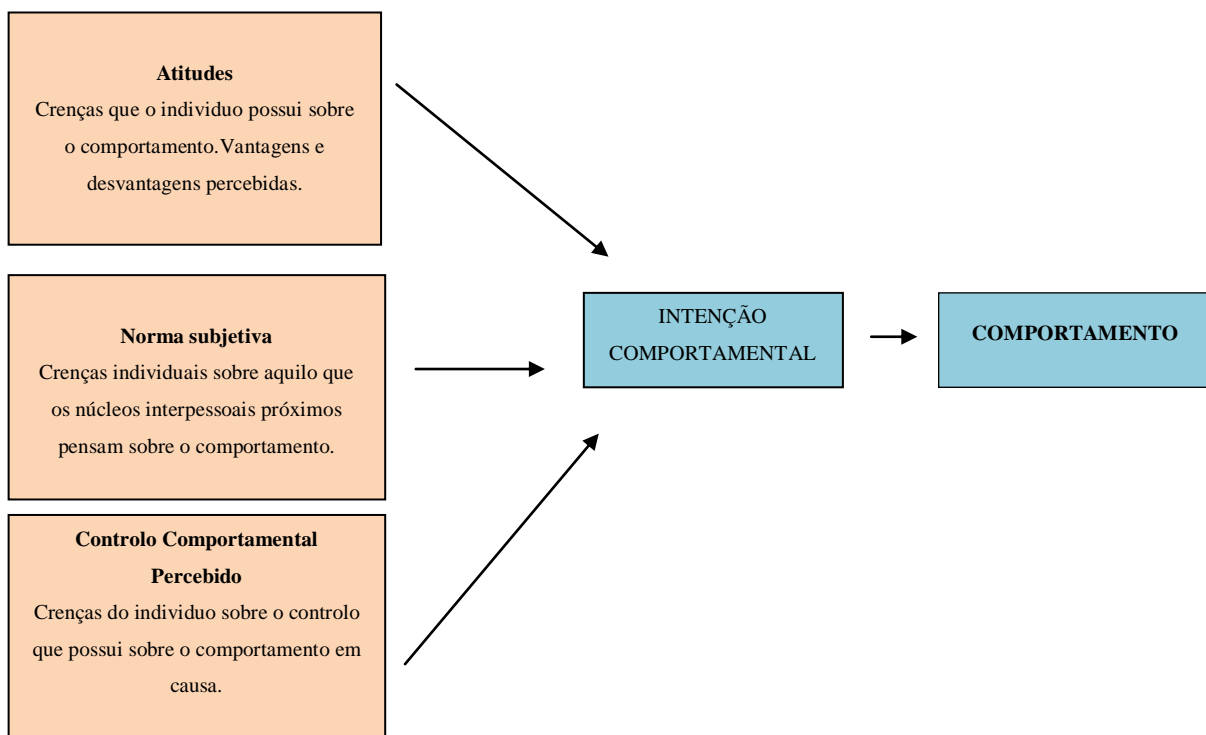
**Atitudes**
Crenças que o individuo possui sobre o comportamento. Vantagens e desvantagens percebidas.

**Norma subjetiva**
Crenças individuais sobre aquilo que os núcleos interpessoais próximos pensam sobre o comportamento.

**Controlo Comportamental Percebido**
Crenças do individuo sobre o controlo que possui sobre o comportamento em causa.

INTENÇÃO COMPORTAMENTAL

**COMPORTAMENTO**